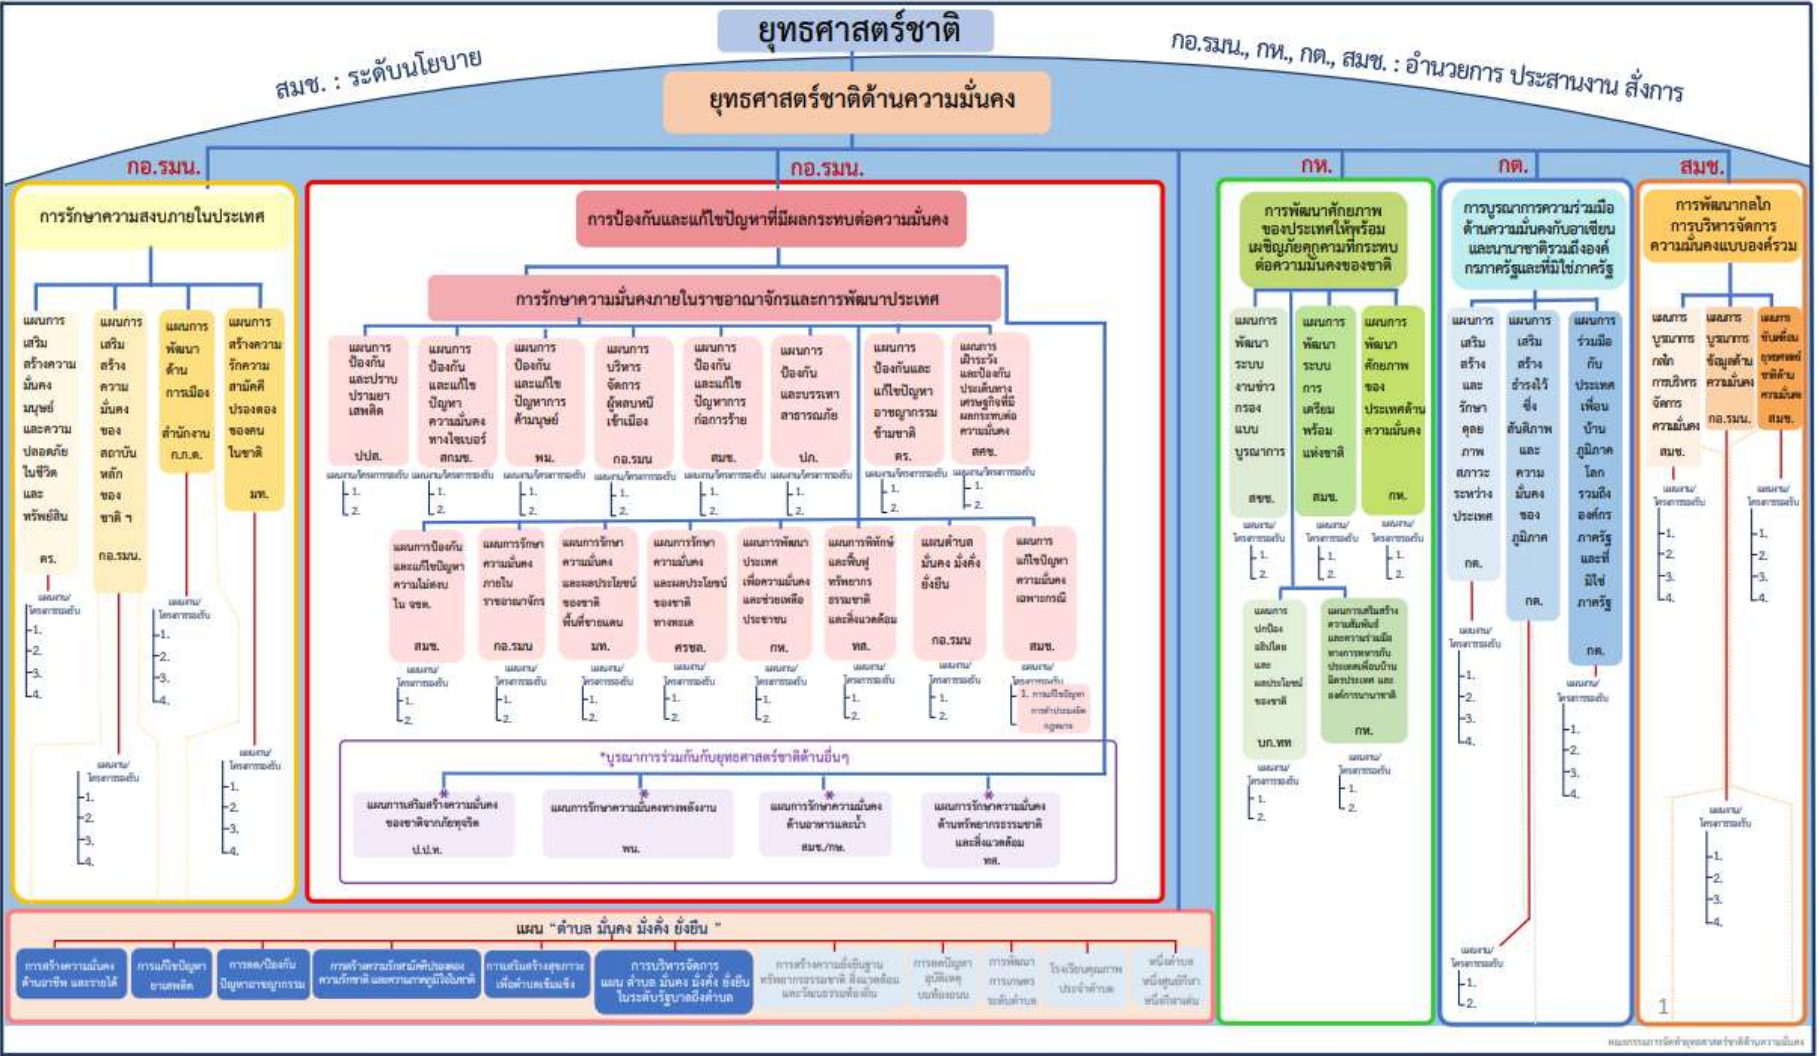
ยุทธศาสตร์ชาติ

สมช. : ระดับนโยบาย

กอ.รมน., กห., กต., สมช. : อำนวยการ ประสานงาน สั่งการ

ยุทธศาสตร์ชาติด้านความมั่นคง

กอ.รมน.

การรักษาความสงบภายในประเทศ

แผนการเสริมสร้างความมั่นคงมนุษย์และความปลอดภัยในชีวิตและทรัพย์สิน ตร.

แผนการเสริมสร้างความมั่นคงของสถาบันหลักของชาติฯ กอ.รมน.

แผนการพัฒนาด้านการเมือง สำนักงาน ก.ก.ต.

แผนการสร้างความรักความสามัคคีปรองดองของคนในชาติ มท.

แผนงาน/โครงการรองรับ 1. 2. 3. 4.

กอ.รมน.

การป้องกันและแก้ไขปัญหาที่มีผลกระทบต่อความมั่นคง

การรักษาความมั่นคงภายในราชอาณาจักรและการพัฒนาประเทศ

แผนการป้องกันและปราบปรามยาเสพติด ปปส.

แผนการป้องกันและแก้ไขปัญหาความมั่นคงทางไซเบอร์ สกมช.

แผนการป้องกันและแก้ไขปัญหาการค้ามนุษย์ พม.

แผนการบริหารจัดการผู้หลบหนีเข้าเมือง กอ.รมน

แผนการป้องกันและแก้ไขปัญหาการก่อการร้าย สมช.

แผนการป้องกันและบรรเทาสาธารณภัย ปภ.

แผนการป้องกันและแก้ไขปัญหาอาชญากรรมข้ามชาติ ตร.

แผนการเฝ้าระวังและป้องกันประเด็นทางเศรษฐกิจที่มีผลกระทบต่อความมั่นคง สศช.

แผนงาน/โครงการรองรับ 1. 2.

แผนการป้องกันและแก้ไขปัญหาความไม่สงบใน จชต. สมช.

แผนการรักษาความมั่นคงภายในราชอาณาจักร กอ.รมน

แผนการรักษาความมั่นคงและผลประโยชน์ของชาติพื้นที่ชายแดน มท.

แผนการรักษาความมั่นคงและผลประโยชน์ของชาติทางทะเล ศรชล.

แผนการพัฒนาประเทศเพื่อความมั่นคงและช่วยเหลือประชาชน กห.

แผนการพิทักษ์และฟื้นฟูทรัพยากรธรรมชาติและสิ่งแวดล้อม ทส.

แผนตำบลมั่นคง มั่งคั่ง ยั่งยืน กอ.รมน

แผนการแก้ไขปัญหาความมั่นคงเฉพาะกรณี สมช.

แผนงาน/โครงการรองรับ 1. 2. 1. การแก้ไขปัญหา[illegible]

*บูรณาการร่วมกันกับยุทธศาสตร์ชาติด้านอื่นๆ

แผนการเสริมสร้างความมั่นคงของชาติจากภัยทุจริต ป.ป.ท.

แผนการรักษาความมั่นคงทางพลังงาน พน.

แผนการรักษาความมั่นคงด้านอาหารและน้ำ สมช./กษ.

แผนการรักษาความมั่นคงด้านทรัพยากรธรรมชาติและสิ่งแวดล้อม ทส.

กห.

การพัฒนาศักยภาพของประเทศให้พร้อมเผชิญภัยคุกคามที่กระทบต่อความมั่นคงของชาติ

แผนการพัฒนาระบบงานข่าวกรองแบบบูรณาการ สขช.

แผนการพัฒนาระบบการเตรียมพร้อมแห่งชาติ สมช.

แผนการพัฒนาศักยภาพของประเทศด้านความมั่นคง กห.

แผนการปกป้องอธิปไตยและผลประโยชน์ของชาติ บก.ทท

แผนการเสริมสร้างความสัมพันธ์และความร่วมมือทางการทหารกับประเทศเพื่อนบ้าน มิตรประเทศ และองค์การนานาชาติ กห.

แผนงาน/โครงการรองรับ 1. 2.

กต.

การบูรณาการความร่วมมือด้านความมั่นคงกับอาเซียนและนานาชาติรวมถึงองค์กรภาครัฐและที่มิใช่ภาครัฐ

แผนการเสริมสร้างและรักษาดุลภาพสภาวะระหว่างประเทศ กต.

แผนการเสริมสร้างธำรงไว้ซึ่งสันติภาพและความมั่นคงของภูมิภาค กต.

แผนการร่วมมือกับประเทศเพื่อนบ้าน ภูมิภาค โลก รวมถึงองค์กรภาครัฐและที่มิใช่ภาครัฐ กต.

แผนงาน/โครงการรองรับ 1. 2. 3. 4.

สมช.

การพัฒนากลไกการบริหารจัดการความมั่นคงแบบองค์รวม

แผนการบูรณาการกลไกการบริหารจัดการความมั่นคง สมช.

แผนการบูรณาการข้อมูลด้านความมั่นคง กอ.รมน.

แผนการขับเคลื่อนยุทธศาสตร์ชาติด้านความมั่นคง สมช.

แผนงาน/โครงการรองรับ 1. 2. 3. 4.

แผน "ตำบล มั่นคง มั่งคั่ง ยั่งยืน"

การสร้างความมั่นคงด้านอาชีพ และรายได้

การแก้ไขปัญหายาเสพติด

การลด/ป้องกันปัญหาอาชญากรรม

การสร้างความรักสามัคคีปรองดอง ความรักชาติ และความภาคภูมิใจในชาติ

การเสริมสร้างสุขภาวะเพื่อตำบลเข้มแข็ง

การบริหารจัดการ แผน ตำบล มั่นคง มั่งคั่ง ยั่งยืน ในระดับรัฐบาลถึงตำบล

การสร้างความยั่งยืนฐานทรัพยากรธรรมชาติ สิ่งแวดล้อม และวัฒนธรรมท้องถิ่น

การลดปัญหาอุบัติเหตุบนท้องถนน

การพัฒนาการเกษตรระดับตำบล

โรงเรียนคุณภาพประจำตำบล

หนึ่งตำบลหนึ่งศูนย์กีฬาหนึ่งกีฬาเด่น

1

แผนการขับเคลื่อนยุทธศาสตร์ชาติด้านความมั่นคง